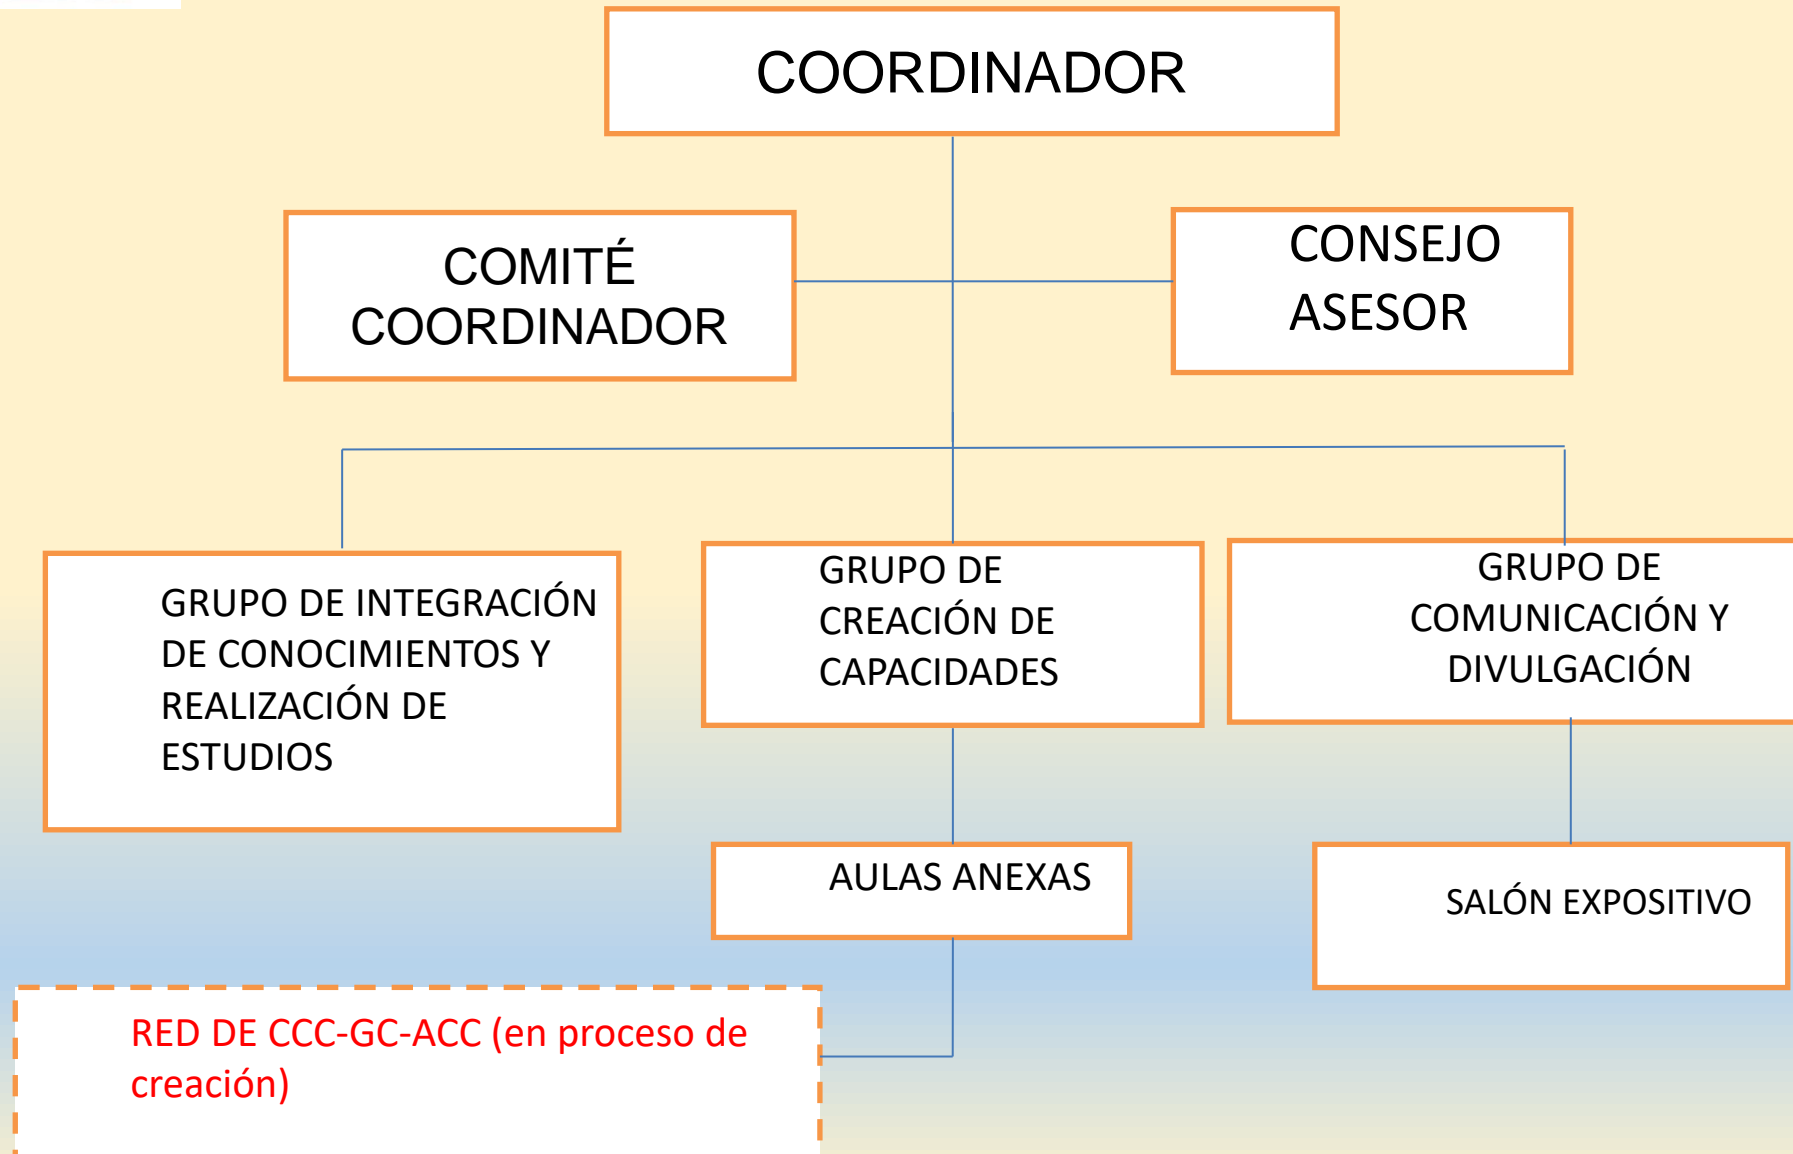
COORDINADOR

COMITÉ COORDINADOR

CONSEJO ASESOR

GRUPO DE INTEGRACIÓN DE CONOCIMIENTOS Y REALIZACIÓN DE ESTUDIOS

GRUPO DE CREACIÓN DE CAPACIDADES

GRUPO DE COMUNICACIÓN Y DIVULGACIÓN

AULAS ANEXAS

SALÓN EXPOSITIVO

RED DE CCC-GC-ACC (en proceso de creación)